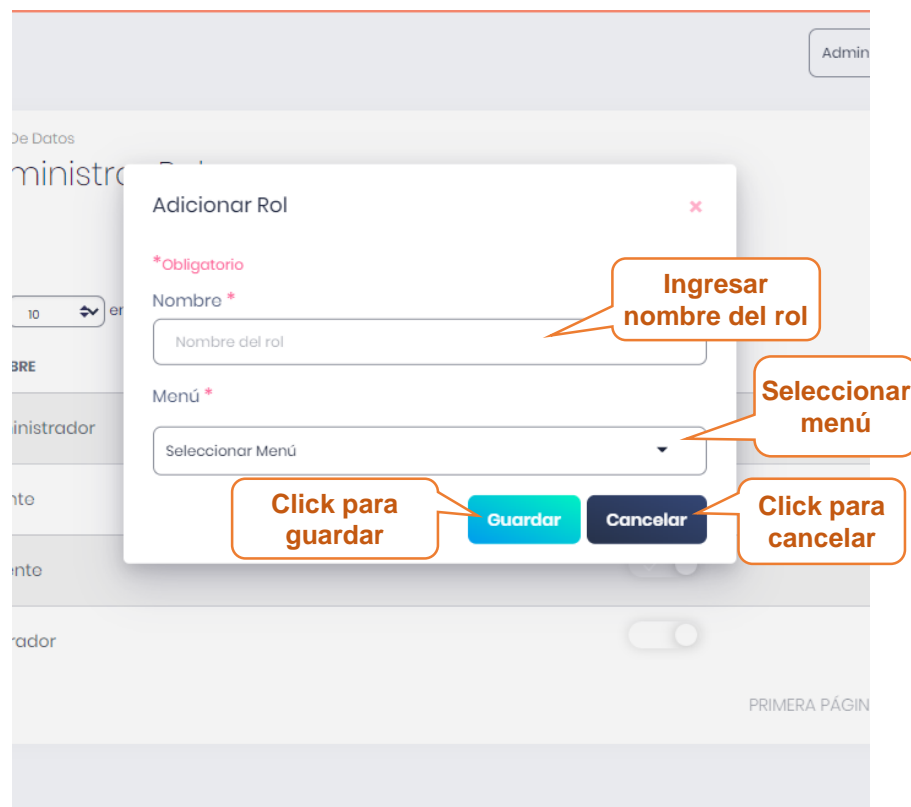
Admin

De Datos

ministra

10 en

BRE

inistrador

nte

ente

rador

PRIMERA PÁGIN

Adicionar Rol

×

*Obligatorio

Nombre *

Nombre del rol

Menú *

Seleccionar Menú

Guardar

Cancelar

Ingresar nombre del rol

Seleccionar menú

Click para guardar

Click para cancelar